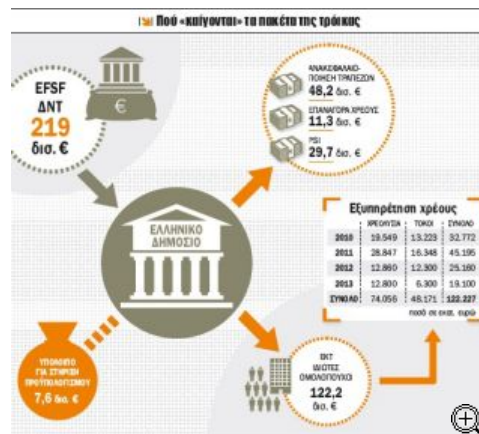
Πού «καίγονται» τα πακέτα της τρόικας

EFSF ΔΝΤ 219 δισ. €

€

ΕΛΛΗΝΙΚΟ ΔΗΜΟΣΙΟ

ΑΝΑΚΕΦΑΛΑΙΟΠΟΙΗΣΗ ΤΡΑΠΕΖΩΝ 48,2 δισ. €

ΕΠΑΝΑΓΟΡΑ ΧΡΕΟΥΣ 11,3 δισ. €

PSI 29,7 δισ. €

Εξυπηρέτηση χρέους

| | ΧΡΕΟΛΥΣΙΑ | ΤΟΚΟΙ | ΣΥΝΟΛΟ |
|---|---|---|---|
| 2010 | 19.549 | 13.223 | 32.772 |
| 2011 | 28.847 | 16.348 | 45.195 |
| 2012 | 12.860 | 12.300 | 25.160 |
| 2013 | 12.800 | 6.300 | 19.100 |
| ΣΥΝΟΛΟ | 74.056 | 48.171 | 122.227 |

ποσά σε εκατ. ευρώ

ΥΠΟΛΟΙΠΟ ΓΙΑ ΣΤΗΡΙΞΗ ΠΡΟΫΠΟΛΟΓΙΣΜΟΥ 7,6 δισ. €

ΕΚΤ ΙΔΙΩΤΕΣ ΟΜΟΛΟΓΙΟΥΧΟΙ 122,2 δισ. €